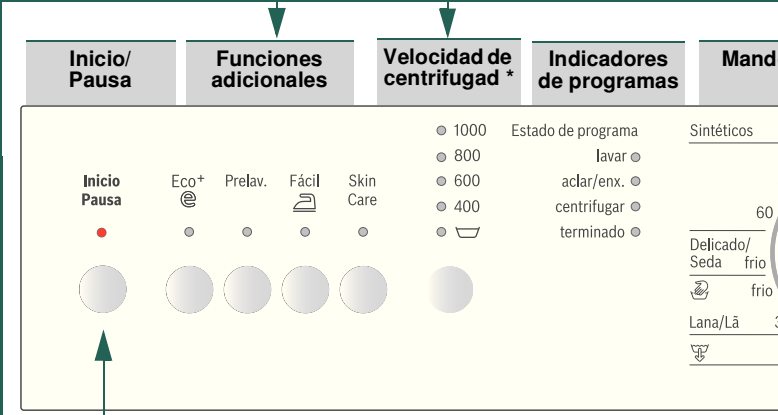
Inicio/ Pausa

Funciones adicionales

Velocidad de centrifugad *

Indicadores de programas

Mand

Inicio
Pausa

Eco+

Prelav.

Fácil

Skin
Care

1000
800
600
400

Estado de programa
lavar
aclar/enx.
centrifugar
terminado

Sintéticos

60

Delicado/
Seda frio

frio

Lana/Lã 3